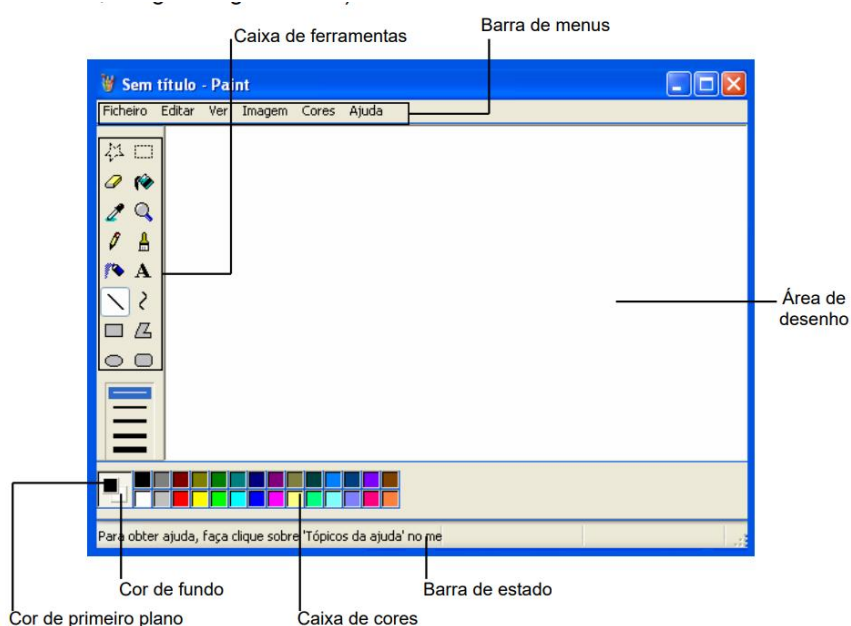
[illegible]

Caixa de ferramentas

Barra de menus

Sem título - Paint

Ficheiro Editar Ver Imagem Cores Ajuda

Área de desenho

Para obter ajuda, faça clique sobre 'Tópicos da ajuda' no me

Cor de fundo

Barra de estado

Cor de primeiro plano

Caixa de cores